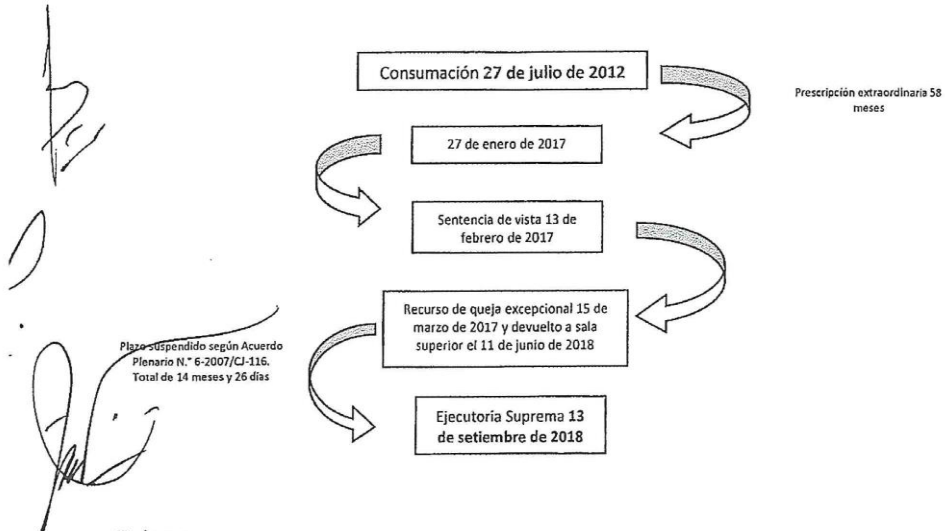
Consumación 27 de julio de 2012

Prescripción extraordinaria 58 meses

27 de enero de 2017

Sentencia de vista 13 de febrero de 2017

Recurso de queja excepcional 15 de marzo de 2017 y devuelto a sala superior el 11 de junio de 2018

Plazo suspendido según Acuerdo Plenario N.° 6-2007/CJ-116. Total de 14 meses y 26 días

Ejecutoria Suprema 13 de setiembre de 2018